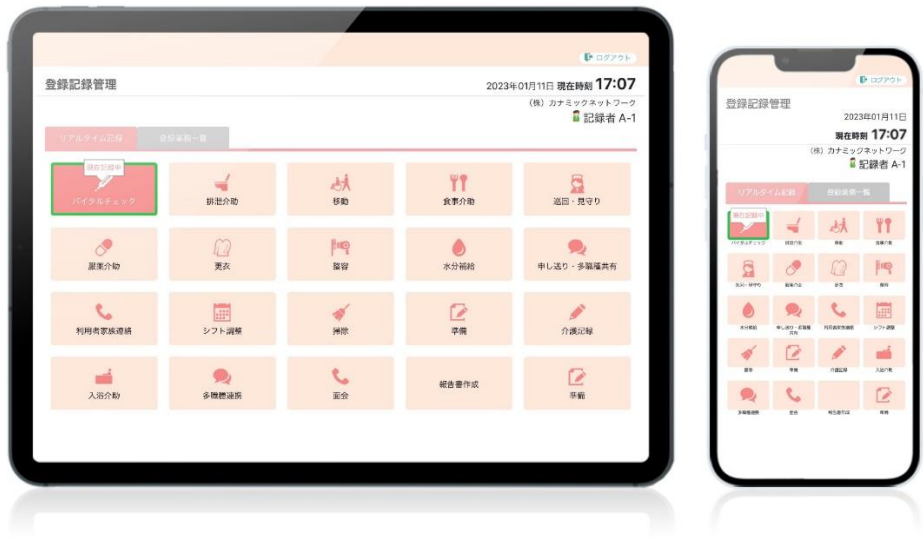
ログアウト

登録記録管理

2023年01月11日 現在時刻 17:07

(株) カナミックネットワーク

記録者 A-1

リアルタイム記録 | 登録業務一覧

現在記録中

バイタルチェック

排泄介助

移動

食事介助

巡回・見守り

服薬介助

更衣

整容

水分補給

申し送り・多職種共有

利用者家族連絡

シフト調整

掃除

準備

介護記録

入浴介助

多職種連携

面会

報告書作成

準備

ログアウト

登録記録管理

2023年01月11日

現在時刻 17:07

(株) カナミックネットワーク

記録者 A-1

リアルタイム記録 | 登録業務一覧

現在記録中

バイタルチェック

排泄介助

移動

食事介助

巡回・見守り

服薬介助

更衣

整容

水分補給

申し送り・多職種共有

利用者家族連絡

シフト調整

掃除

準備

介護記録

入浴介助

多職種連携

面会

報告書作成

準備